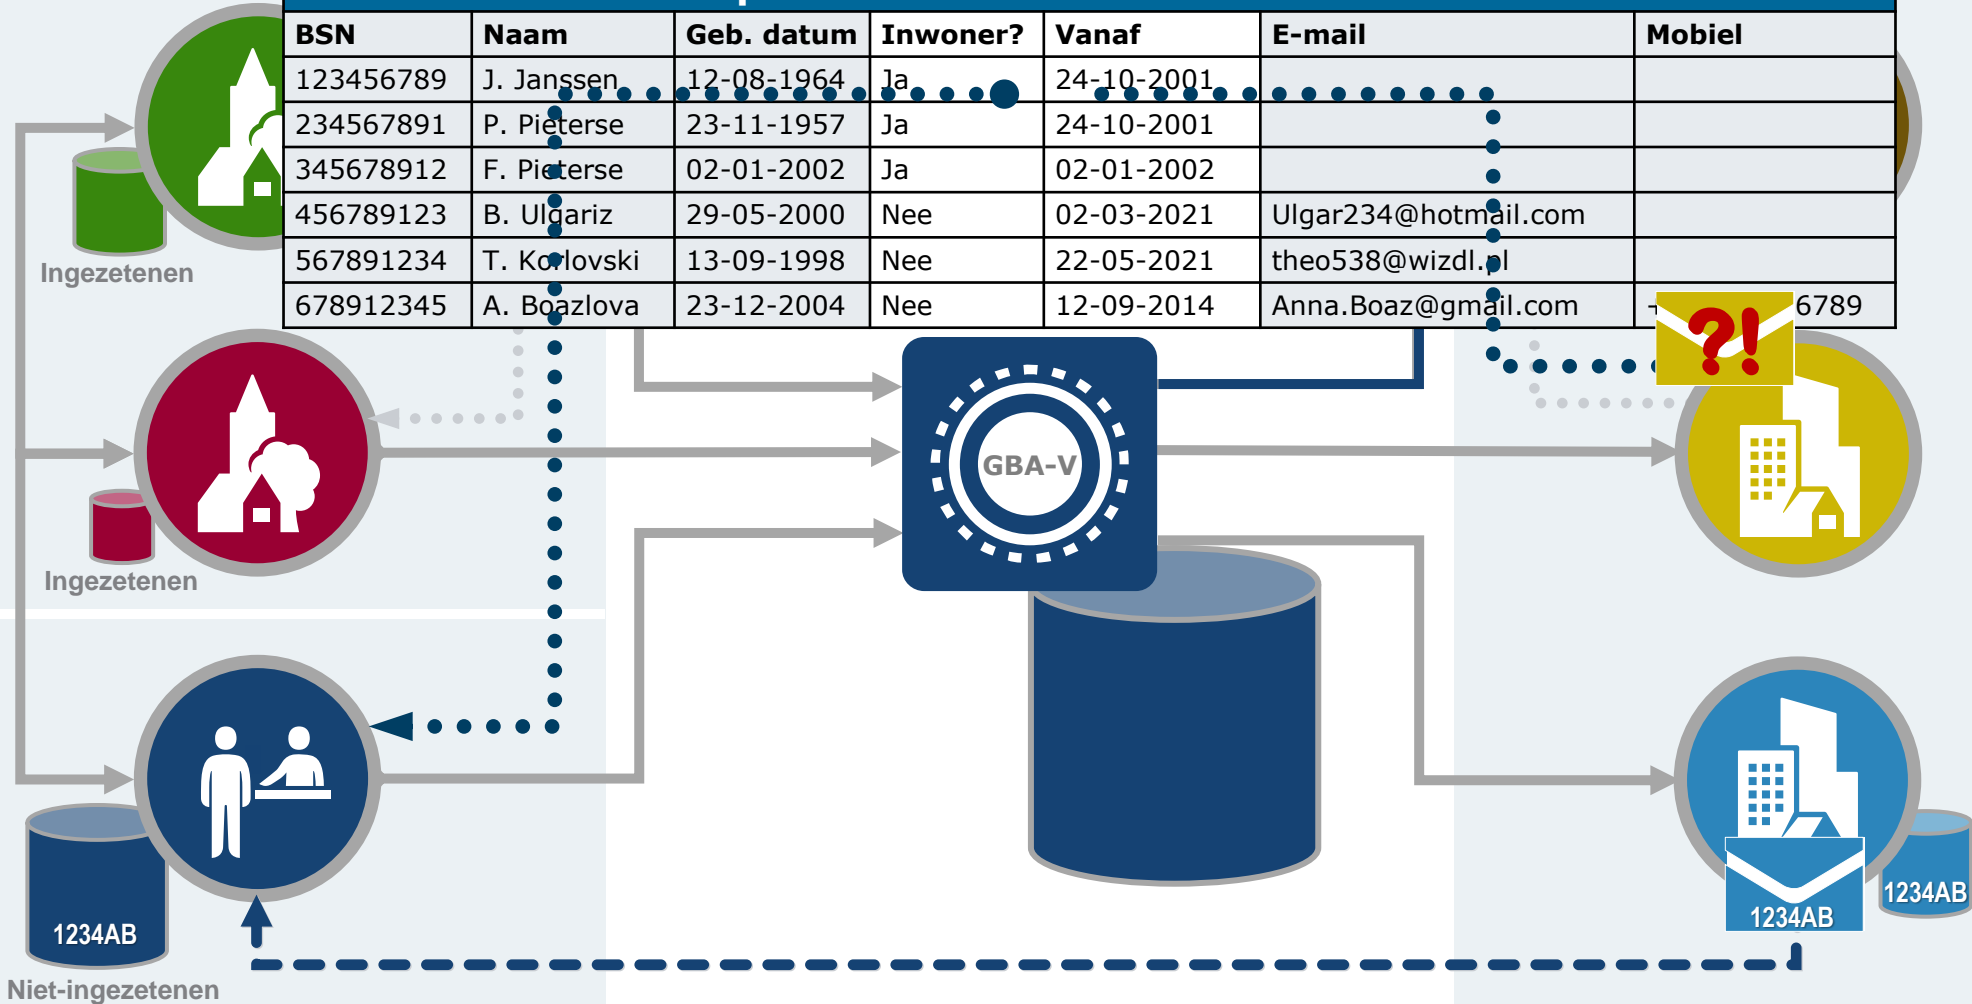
| BSN | Naam | Geb. datum | Inwoner? | Vanaf | E-mail | Mobiel |
|---|---|---|---|---|---|---|
| 123456789 | J. Janssen | 12-08-1964 | Ja | 24-10-2001 | | |
| 234567891 | P. Pieterse | 23-11-1957 | Ja | 24-10-2001 | | |
| 345678912 | F. Pieterse | 02-01-2002 | Ja | 02-01-2002 | | |
| 456789123 | B. Ulgariz | 29-05-2000 | Nee | 02-03-2021 | Ulgar234@hotmail.com | |
| 567891234 | T. Korlovski | 13-09-1998 | Nee | 22-05-2021 | theo538@wizdl.pl | |
| 678912345 | A. Boazlova | 23-12-2004 | Nee | 12-09-2014 | Anna.Boaz@gmail.com | -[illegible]6789 |

Ingezetenen

Ingezetenen

GBA-V

?!

1234AB

1234AB

1234AB

Niet-ingezetenen